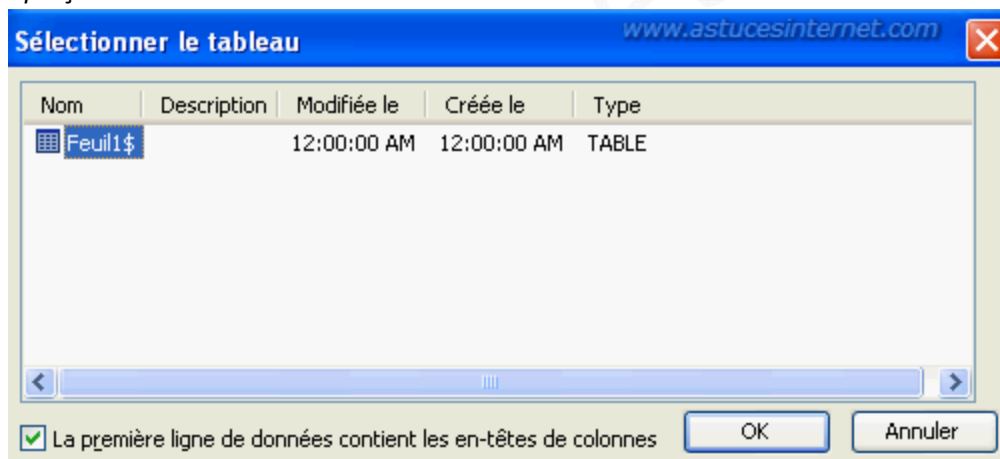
Sélectionner le tableau

www.astucesinternet.com

| Nom | Description | Modifiée le | Créée le | Type |
|---|---|---|---|---|
| Feuil1$ | | 12:00:00 AM | 12:00:00 AM | TABLE |

La première ligne de données contient les en-têtes de colonnes

OK

Annuler